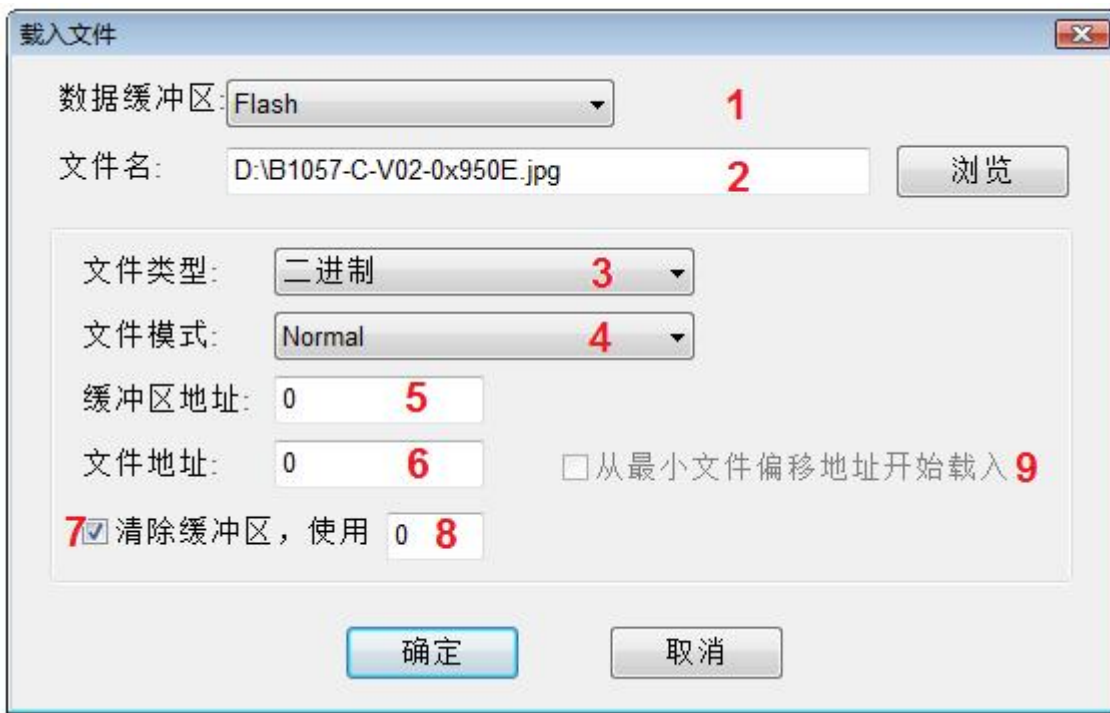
载入文件

数据缓冲区: Flash 1

文件名: D:\B1057-C-V02-0x950E.jpg 2 浏览

文件类型: 二进制 3

文件模式: Normal 4

缓冲区地址: 0 5

文件地址: 0 6

从最小文件偏移地址开始载入 9

7 清除缓冲区，使用 0 8

确定 取消